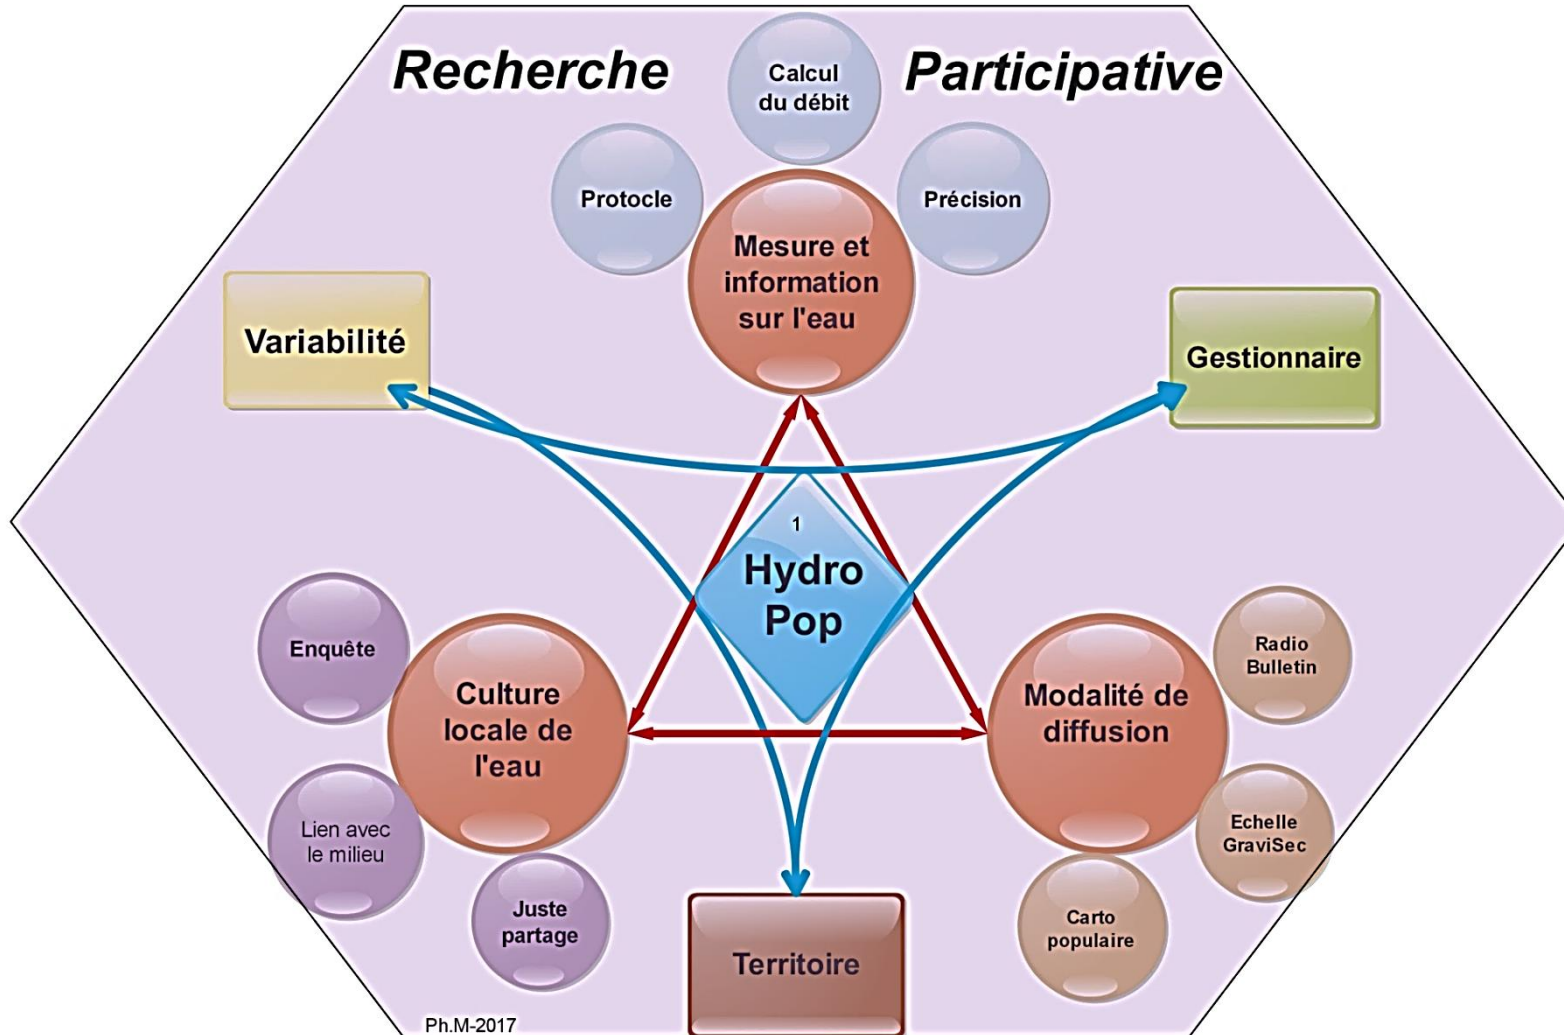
Recherche

Calcul du débit

Participative

Protocle

Précision

Mesure et information sur l'eau

Variabilité

Gestionnaire

1

Hydro Pop

Enquête

Culture locale de l'eau

Modalité de diffusion

Radio Bulletin

Lien avec le milieu

Echelle GraviSec

Juste partage

Carto populaire

Territoire

Ph.M-2017